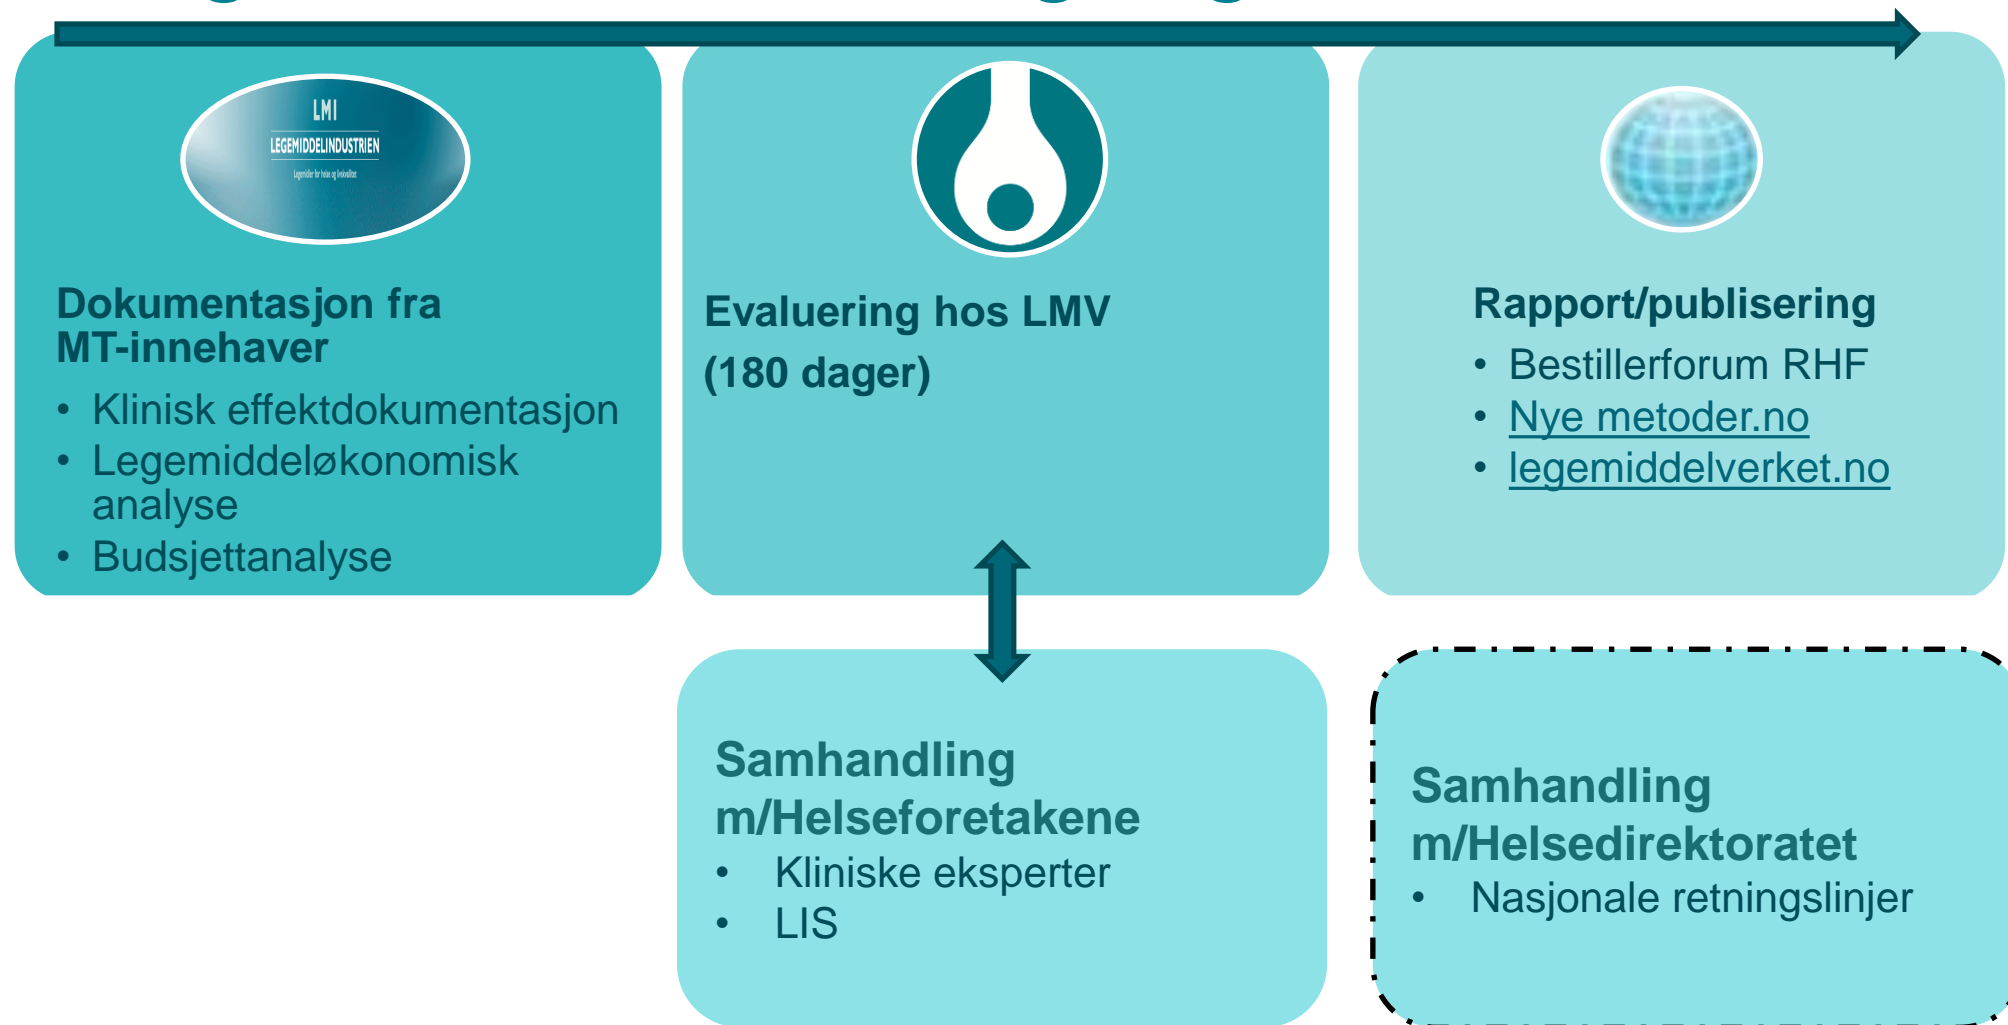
LMI
LEGEMIDDELINDUSTRIEN
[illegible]

Dokumentasjon fra MT-innehaver
- Klinisk effektdokumentasjon
- Legemiddeløkonomisk analyse
- Budsjettanalyse

Evaluering hos LMV (180 dager)

Rapport/publisering
- Bestillerforum RHF
- Nye metoder.no
- legemiddelverket.no

Samhandling m/Helseforetakene
- Kliniske eksperter
- LIS

Samhandling m/Helsedirektoratet
- Nasjonale retningslinjer